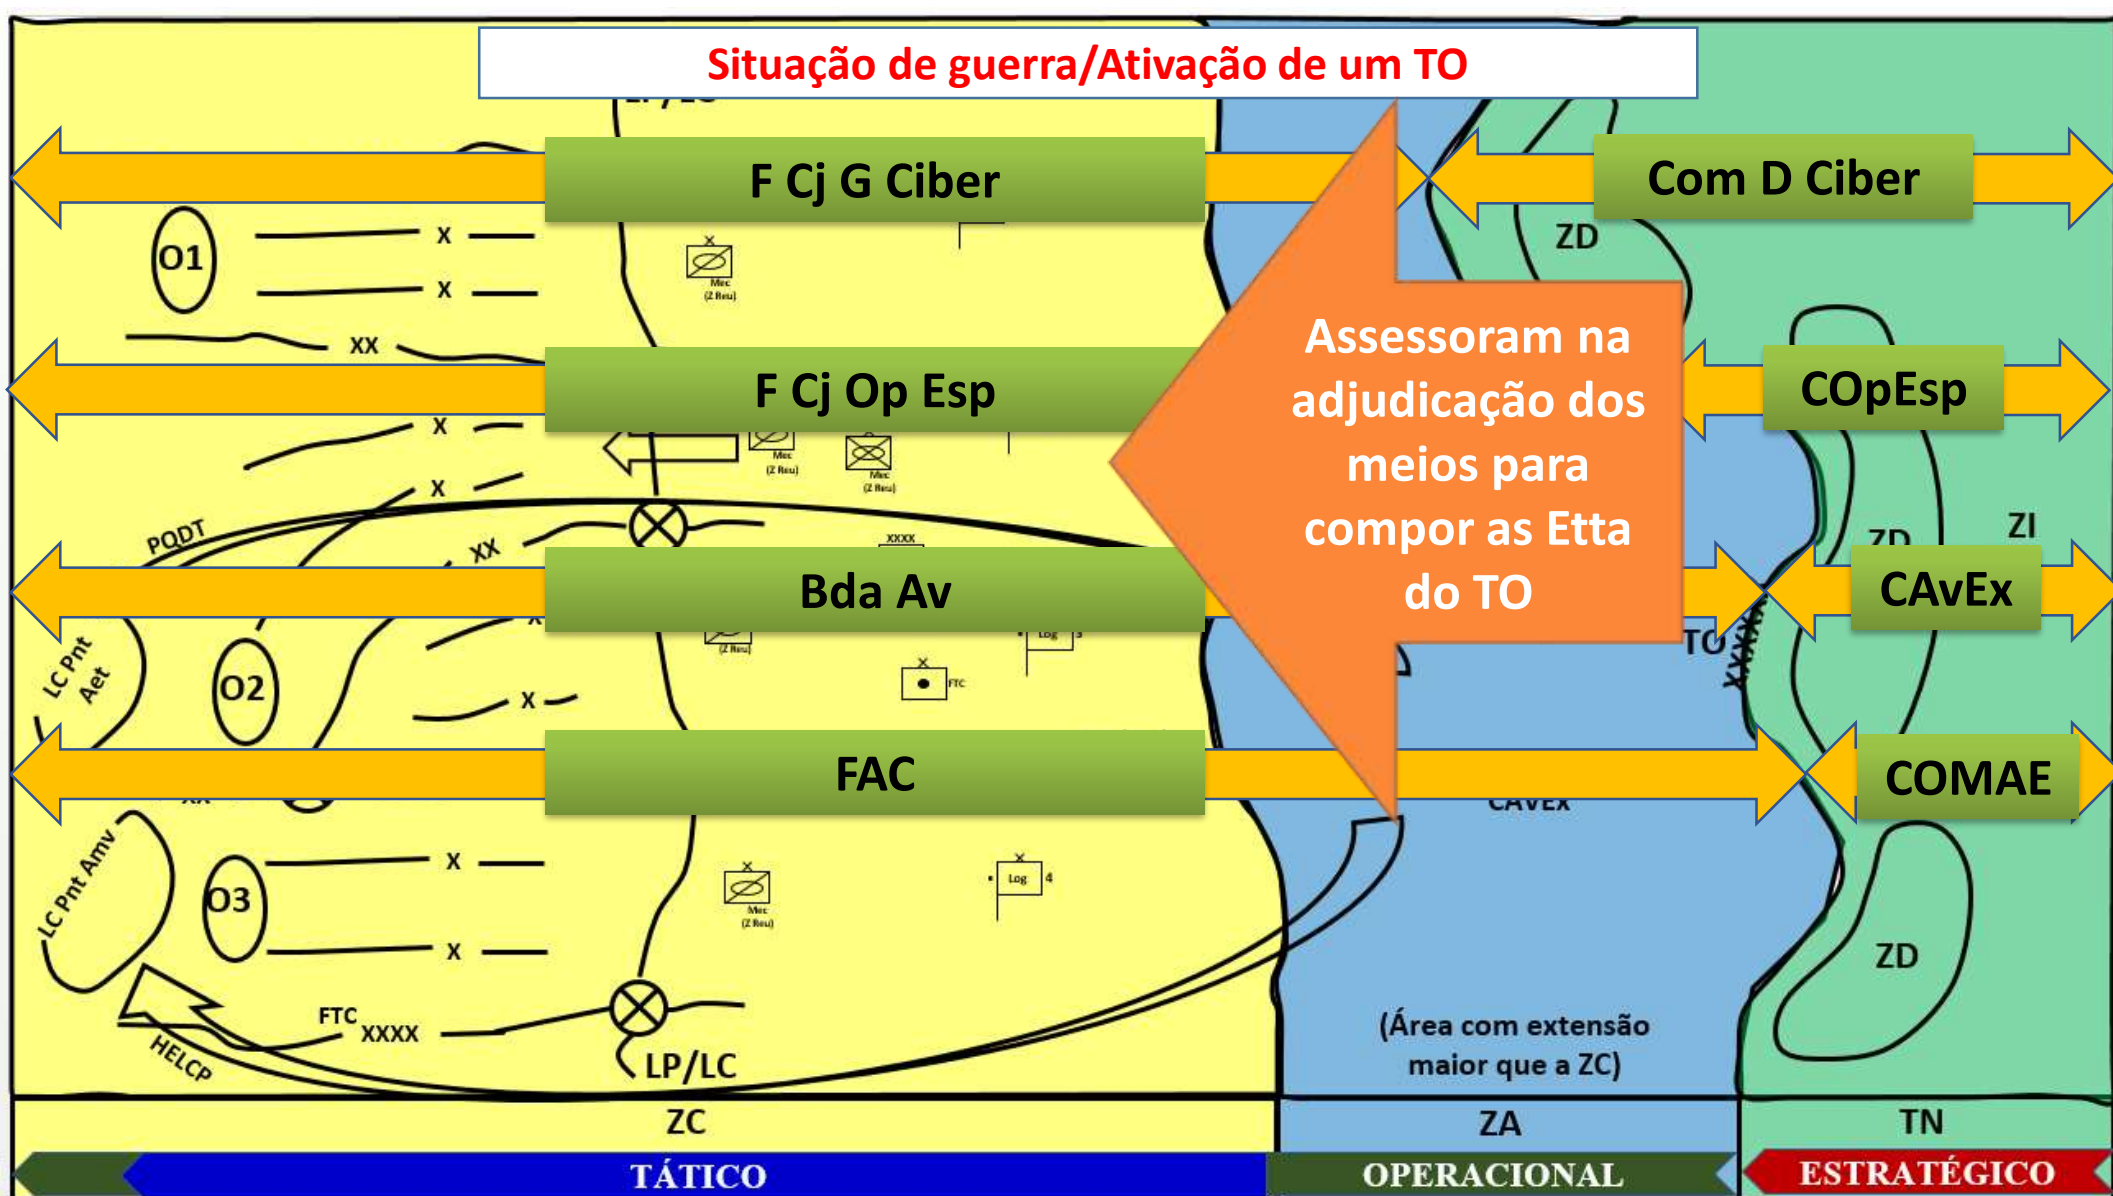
Situação de guerra/Ativação de um TO

F Cj G Ciber

Com D Ciber

O1

X

X

XX

ZD

F Cj Op Esp

COpEsp

Assessoram na adjudicação dos meios para compor as Etta do TO

X

X

PQDT

XX

XXXX

ZD

ZI

Bda Av

CAvEx

LC Pnt Aet

O2

X

FTC

Log

TO

XXXX

FAC

COMAE

CAVEX

LC Pnt Amv

O3

X

X

Log

ZD

FTC

XXXX

HELCP

LP/LC

(Área com extensão maior que a ZC)

ZC

ZA

TN

TÁTICO

OPERACIONAL

ESTRATÉGICO